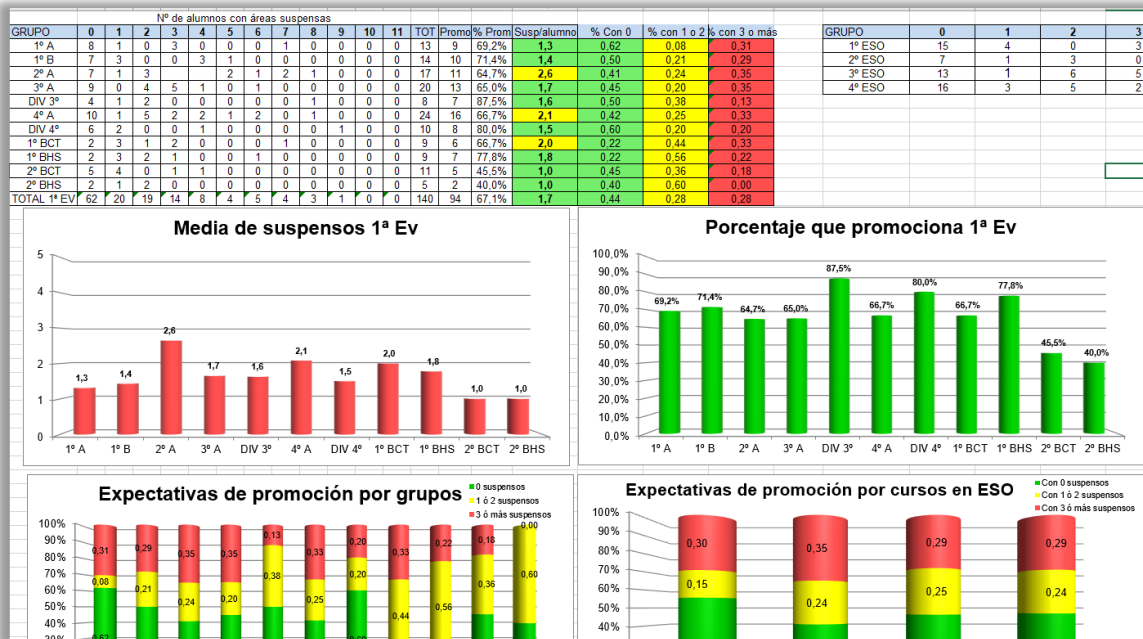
Nº de alumnos con áreas suspensas

| GRUPO | 0 | 1 | 2 | 3 | 4 | 5 | 6 | 7 | 8 | 9 | 10 | 11 | TOT | Promo | % Prom | Susp/alumno | % Con 0 | % con 1 o 2 | % con 3 o más |
|---|---|---|---|---|---|---|---|---|---|---|---|---|---|---|---|---|---|---|---|
| 1º A | 8 | 1 | 0 | 3 | 0 | 0 | 0 | 1 | 0 | 0 | 0 | 0 | 13 | 9 | 69,2% | 1,3 | 0,62 | 0,08 | 0,31 |
| 1º B | 7 | 3 | 0 | 0 | 3 | 1 | 0 | 0 | 0 | 0 | 0 | 0 | 14 | 10 | 71,4% | 1,4 | 0,50 | 0,21 | 0,29 |
| 2º A | 7 | 1 | 3 | | | 2 | 1 | 2 | 1 | 0 | 0 | 0 | 17 | 11 | 64,7% | 2,6 | 0,41 | 0,24 | 0,35 |
| 3º A | 9 | 0 | 4 | 5 | 1 | 0 | 1 | 0 | 0 | 0 | 0 | 0 | 20 | 13 | 65,0% | 1,7 | 0,45 | 0,20 | 0,35 |
| DIV 3º | 4 | 1 | 2 | 0 | 0 | 0 | 0 | 0 | 1 | 0 | 0 | 0 | 8 | 7 | 87,5% | 1,6 | 0,50 | 0,38 | 0,13 |
| 4º A | 10 | 1 | 5 | 2 | 2 | 1 | 2 | 0 | 1 | 0 | 0 | 0 | 24 | 16 | 66,7% | 2,1 | 0,42 | 0,25 | 0,33 |
| DIV 4º | 6 | 2 | 0 | 0 | 1 | 0 | 0 | 0 | 0 | 1 | 0 | 0 | 10 | 8 | 80,0% | 1,5 | 0,60 | 0,20 | 0,20 |
| 1º BCT | 2 | 3 | 1 | 2 | 0 | 0 | 0 | 1 | 0 | 0 | 0 | 0 | 9 | 6 | 66,7% | 2,0 | 0,22 | 0,44 | 0,33 |
| 1º BHS | 2 | 3 | 2 | 1 | 0 | 0 | 1 | 0 | 0 | 0 | 0 | 0 | 9 | 7 | 77,8% | 1,8 | 0,22 | 0,56 | 0,22 |
| 2º BCT | 5 | 4 | 0 | 1 | 1 | 0 | 0 | 0 | 0 | 0 | 0 | 0 | 11 | 5 | 45,5% | 1,0 | 0,45 | 0,36 | 0,18 |
| 2º BHS | 2 | 1 | 2 | 0 | 0 | 0 | 0 | 0 | 0 | 0 | 0 | 0 | 5 | 2 | 40,0% | 1,0 | 0,40 | 0,60 | 0,00 |
| TOTAL 1ª EV | 62 | 20 | 19 | 14 | 8 | 4 | 5 | 4 | 3 | 1 | 0 | 0 | 140 | 94 | 67,1% | 1,7 | 0,44 | 0,28 | 0,28 |

| GRUPO | 0 | 1 | 2 | 3 |
|---|---|---|---|---|
| 1º ESO | 15 | 4 | 0 | 3 |
| 2º ESO | 7 | 1 | 3 | 0 |
| 3º ESO | 13 | 1 | 6 | 5 |
| 4º ESO | 16 | 3 | 5 | 2 |

Media de suspensos 1ª Ev
5 4 3 2 1 0
1,3 1,4 2,6 1,7 1,6 2,1 1,5 2,0 1,8 1,0 1,0
1º A 1º B 2º A 3º A DIV 3º 4º A DIV 4º 1º BCT 1º BHS 2º BCT 2º BHS

Porcentaje que promociona 1ª Ev
100,0% 90,0% 80,0% 70,0% 60,0% 50,0% 40,0% 30,0% 20,0% 10,0% 0,0%
69,2% 71,4% 64,7% 65,0% 87,5% 66,7% 80,0% 66,7% 77,8% 45,5% 40,0%
1º A 1º B 2º A 3º A DIV 3º 4º A DIV 4º 1º BCT 1º BHS 2º BCT 2º BHS

Expectativas de promoción por grupos
0 suspensos
1 ó 2 suspensos
3 ó más suspensos
100% 90% 80% 70% 60% 50% 40% 30%
0,31 0,29 0,35 0,35 0,13 0,33 0,20 0,33 0,22 0,18 0,00
0,08 0,21 0,24 0,20 0,38 0,25 0,20 0,44 0,56 0,36 0,60
0,62

Expectativas de promoción por cursos en ESO
Con 0 suspensos
Con 1 ó 2 suspensos
Con 3 ó más suspensos
100% 90% 80% 70% 60% 50% 40%
0,30 0,35 0,29 0,29
0,15 0,24 0,25 0,24